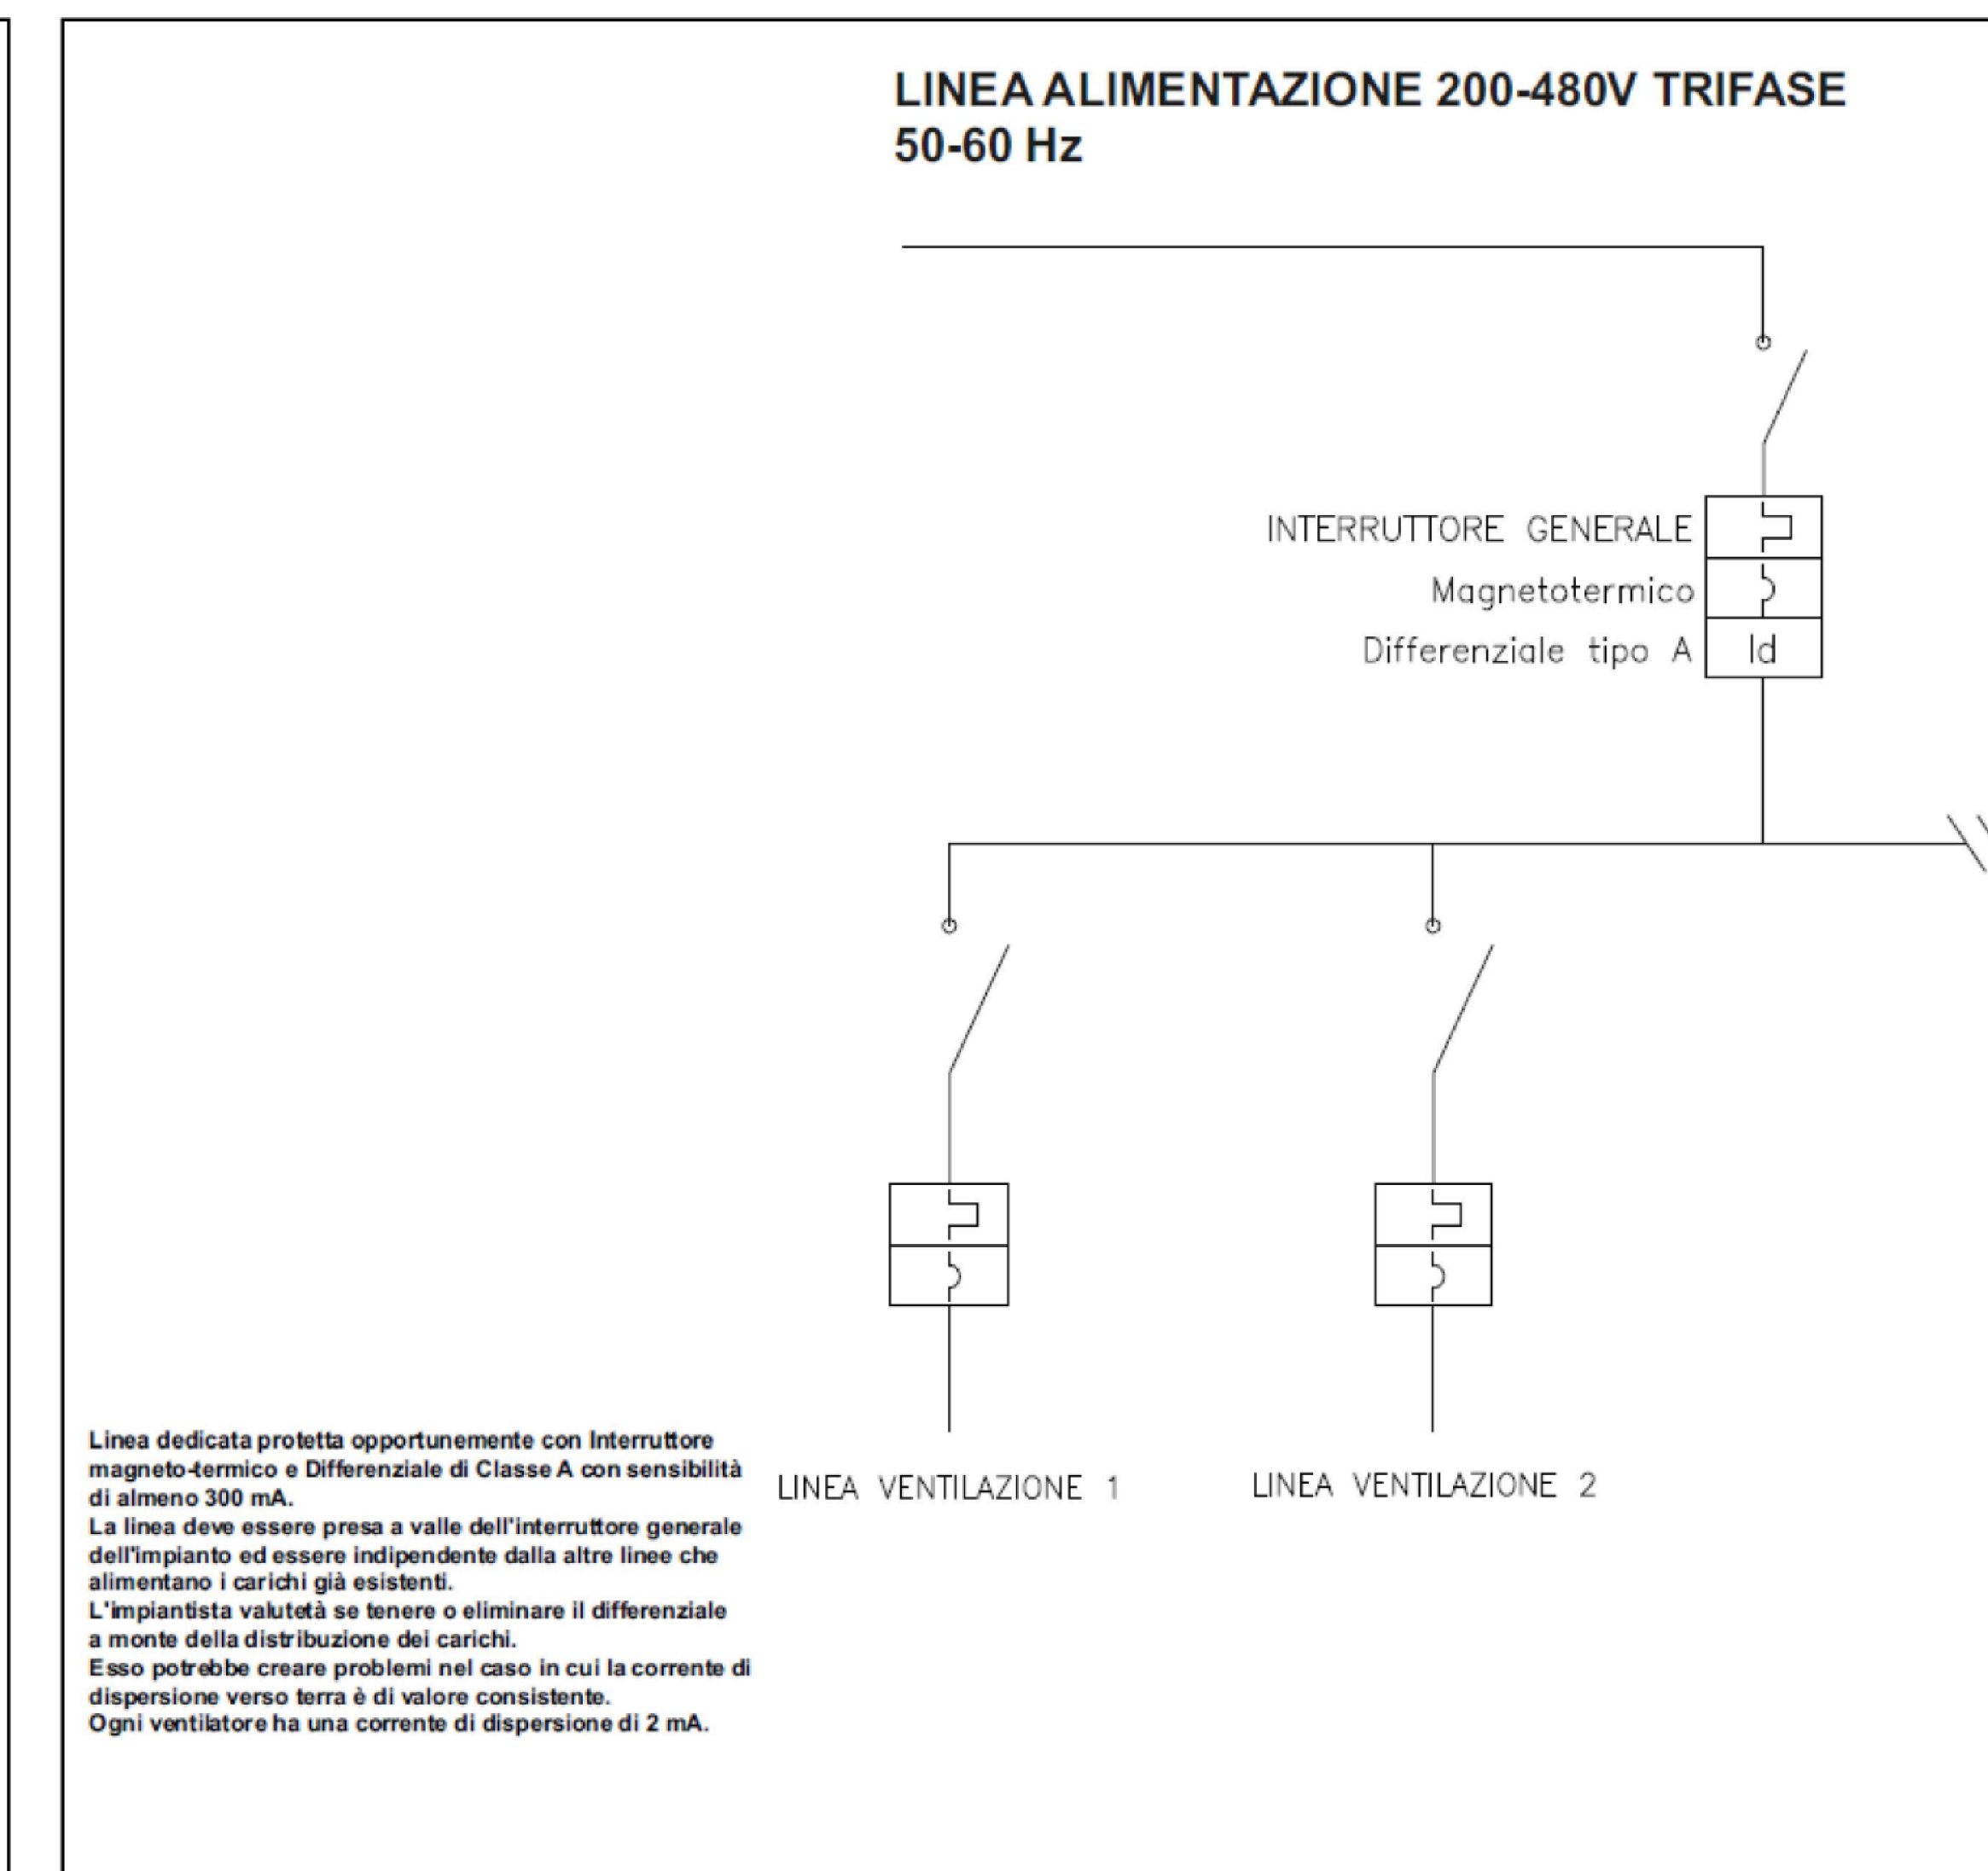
LINEA ALIMENTAZIONE 200-480V TRIFASE
50-60 Hz

INTERRUTTORE GENERALE
Magnetotermico
Differenziale tipo A
Id

LINEA VENTILAZIONE 1
LINEA VENTILAZIONE 2

Linea dedicata protetta opportunemente con Interruttore magneto-termico e Differenziale di Classe A con sensibilità di almeno 300 mA.
La linea deve essere presa a valle dell'interruttore generale dell'impianto ed essere indipendente dalla altre linee che alimentano i carichi già esistenti.
L'impiantista valutetà se tenere o eliminare il differenziale a monte della distribuzione dei carichi.
Esso potrebbe creare problemi nel caso in cui la corrente di dispersione verso terra è di valore consistente.
Ogni ventilatore ha una corrente di dispersione di 2 mA.